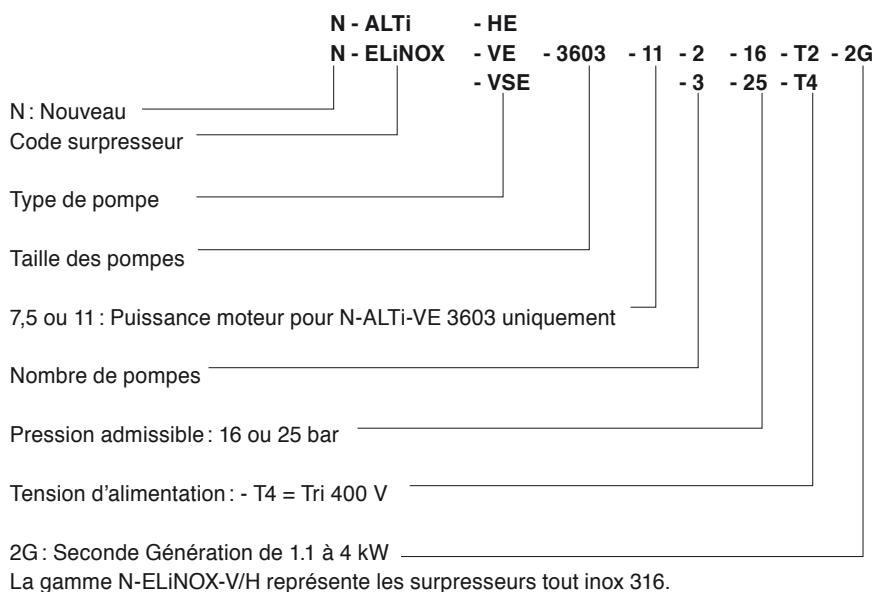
N - ALTi - HE
N - ELiNOX - VE - 3603 - 11 - 2 - 16 - T2 - 2G
- VSE - 3 - 25 - T4

N : Nouveau
Code surpresseur

Type de pompe

Taille des pompes

7,5 ou 11 : Puissance moteur pour N-ALTi-VE 3603 uniquement

Nombre de pompes

Pression admissible : 16 ou 25 bar

Tension d'alimentation : - T4 = Tri 400 V

2G : Seconde Génération de 1.1 à 4 kW
La gamme N-ELiNOX-V/H représente les surpresseurs tout inox 316.